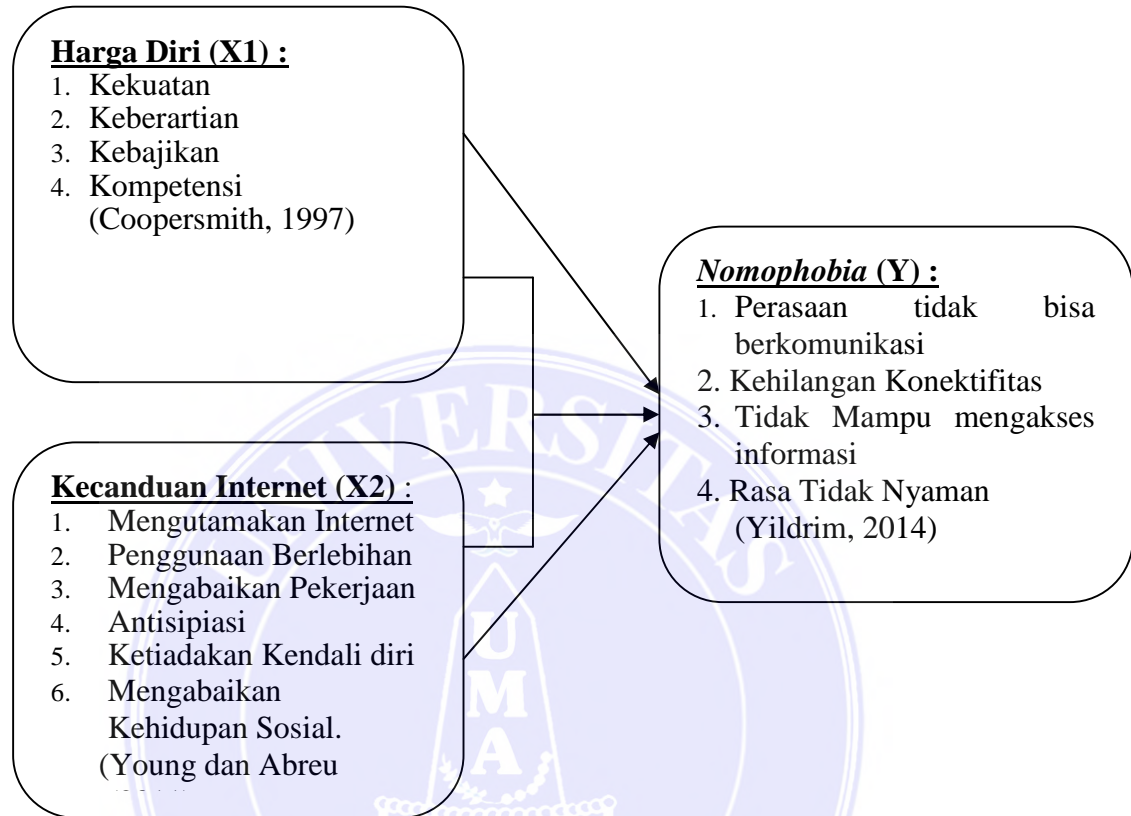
Harga Diri (X1) :
1. Kekuatan
2. Keberartian
3. Kebajikan
4. Kompetensi
(Coopersmith, 1997)

Kecanduan Internet (X2) :
1. Mengutamakan Internet
2. Penggunaan Berlebihan
3. Mengabaikan Pekerjaan
4. Antisipiasi
5. Ketiadakan Kendali diri
6. Mengabaikan Kehidupan Sosial.
(Young dan Abreu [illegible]

Nomophobia (Y) :
1. Perasaan tidak bisa berkomunikasi
2. Kehilangan Konektifitas
3. Tidak Mampu mengakses informasi
4. Rasa Tidak Nyaman
(Yildrim, 2014)

UNIVERSITAS
UMA